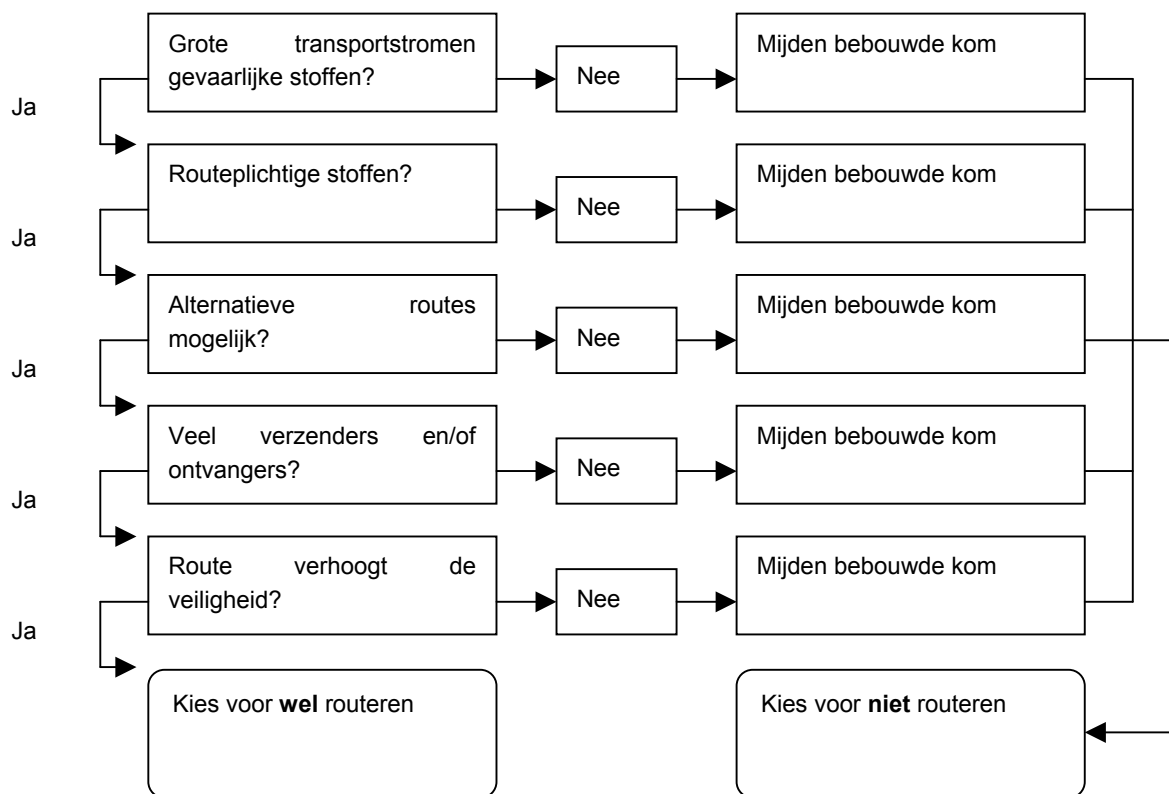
Grote transportstromen gevaarlijke stoffen?

Nee

Mijden bebouwde kom

Ja

Routeplichtige stoffen?

Nee

Mijden bebouwde kom

Ja

Alternatieve routes mogelijk?

Nee

Mijden bebouwde kom

Ja

Veel verzenders en/of ontvangers?

Nee

Mijden bebouwde kom

Ja

Route verhoogt de veiligheid?

Nee

Mijden bebouwde kom

Ja

Kies voor **wel** routeren

Kies voor **niet** routeren